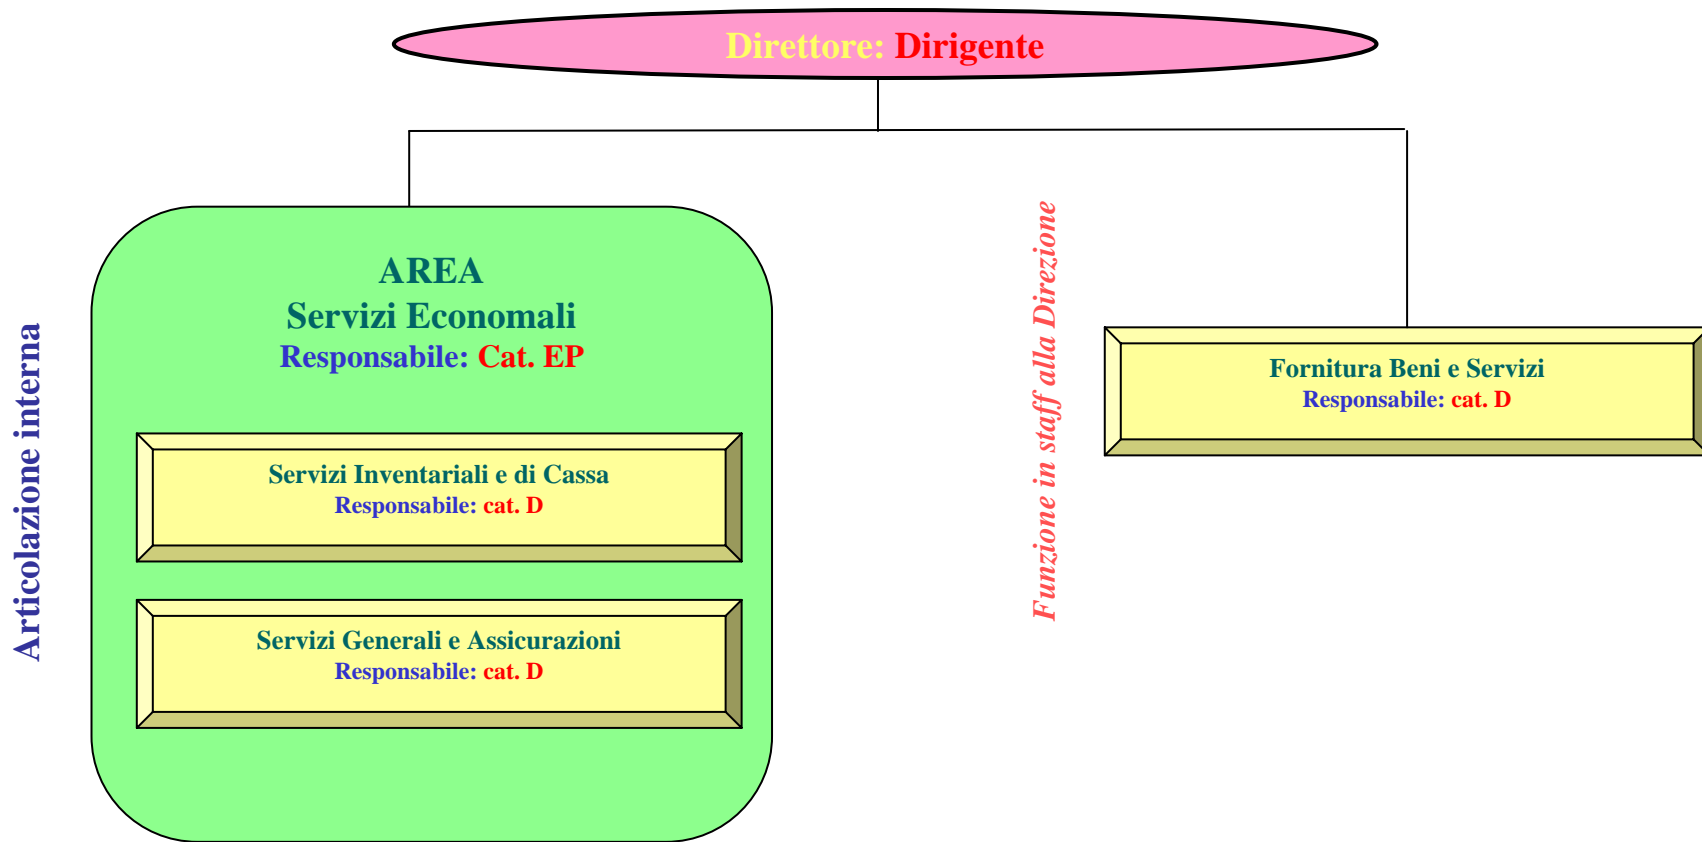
Direttore: Dirigente

Articolazione interna

AREA
Servizi Economali
Responsabile: Cat. EP

Servizi Inventariali e di Cassa
Responsabile: cat. D

Servizi Generali e Assicurazioni
Responsabile: cat. D

Funzione in staff alla Direzione

Fornitura Beni e Servizi
Responsabile: cat. D